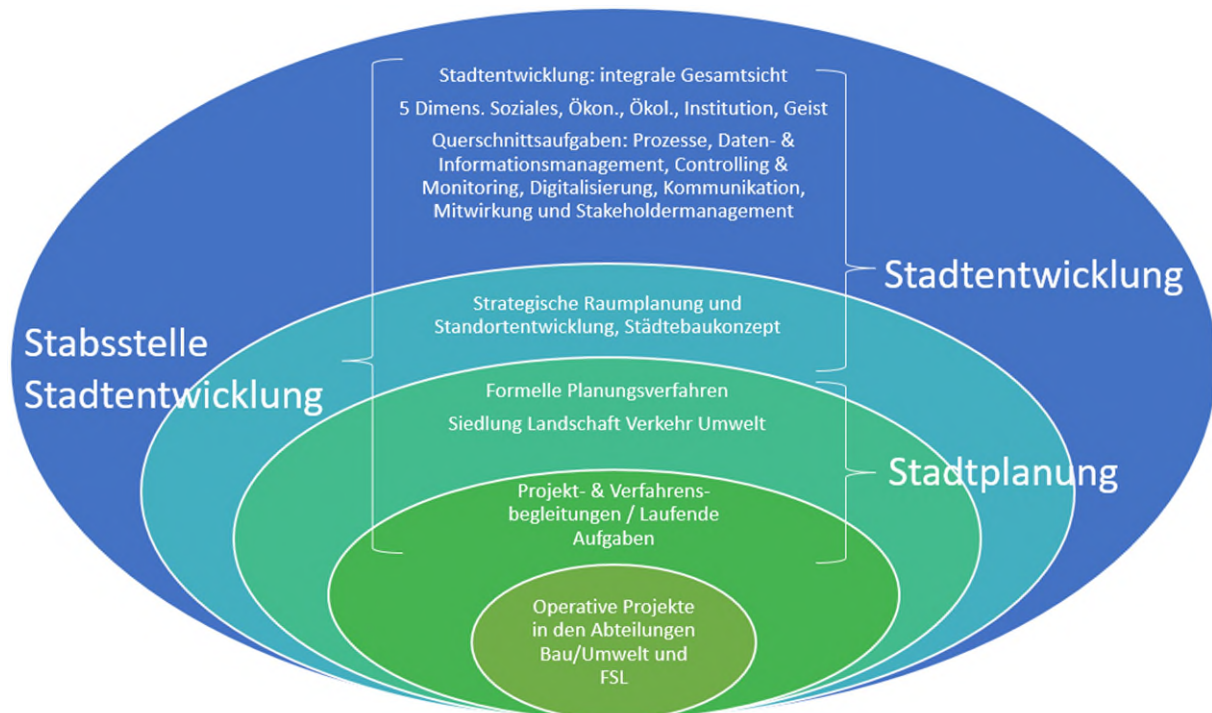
Stadtentwicklung: integrale Gesamtsicht

5 Dimens. Soziales, Ökon., Ökol., Institution, Geist

Querschnittsaufgaben: Prozesse, Daten- & Informationsmanagement, Controlling & Monitoring, Digitalisierung, Kommunikation, Mitwirkung und Stakeholdermanagement

Stadtentwicklung

Stabsstelle Stadtentwicklung

Strategische Raumplanung und Standortentwicklung, Städtebaukonzept

Formelle Planungsverfahren

Siedlung Landschaft Verkehr Umwelt

Stadtplanung

Projekt- & Verfahrensbegleitungen / Laufende Aufgaben

Operative Projekte in den Abteilungen Bau/Umwelt und FSL